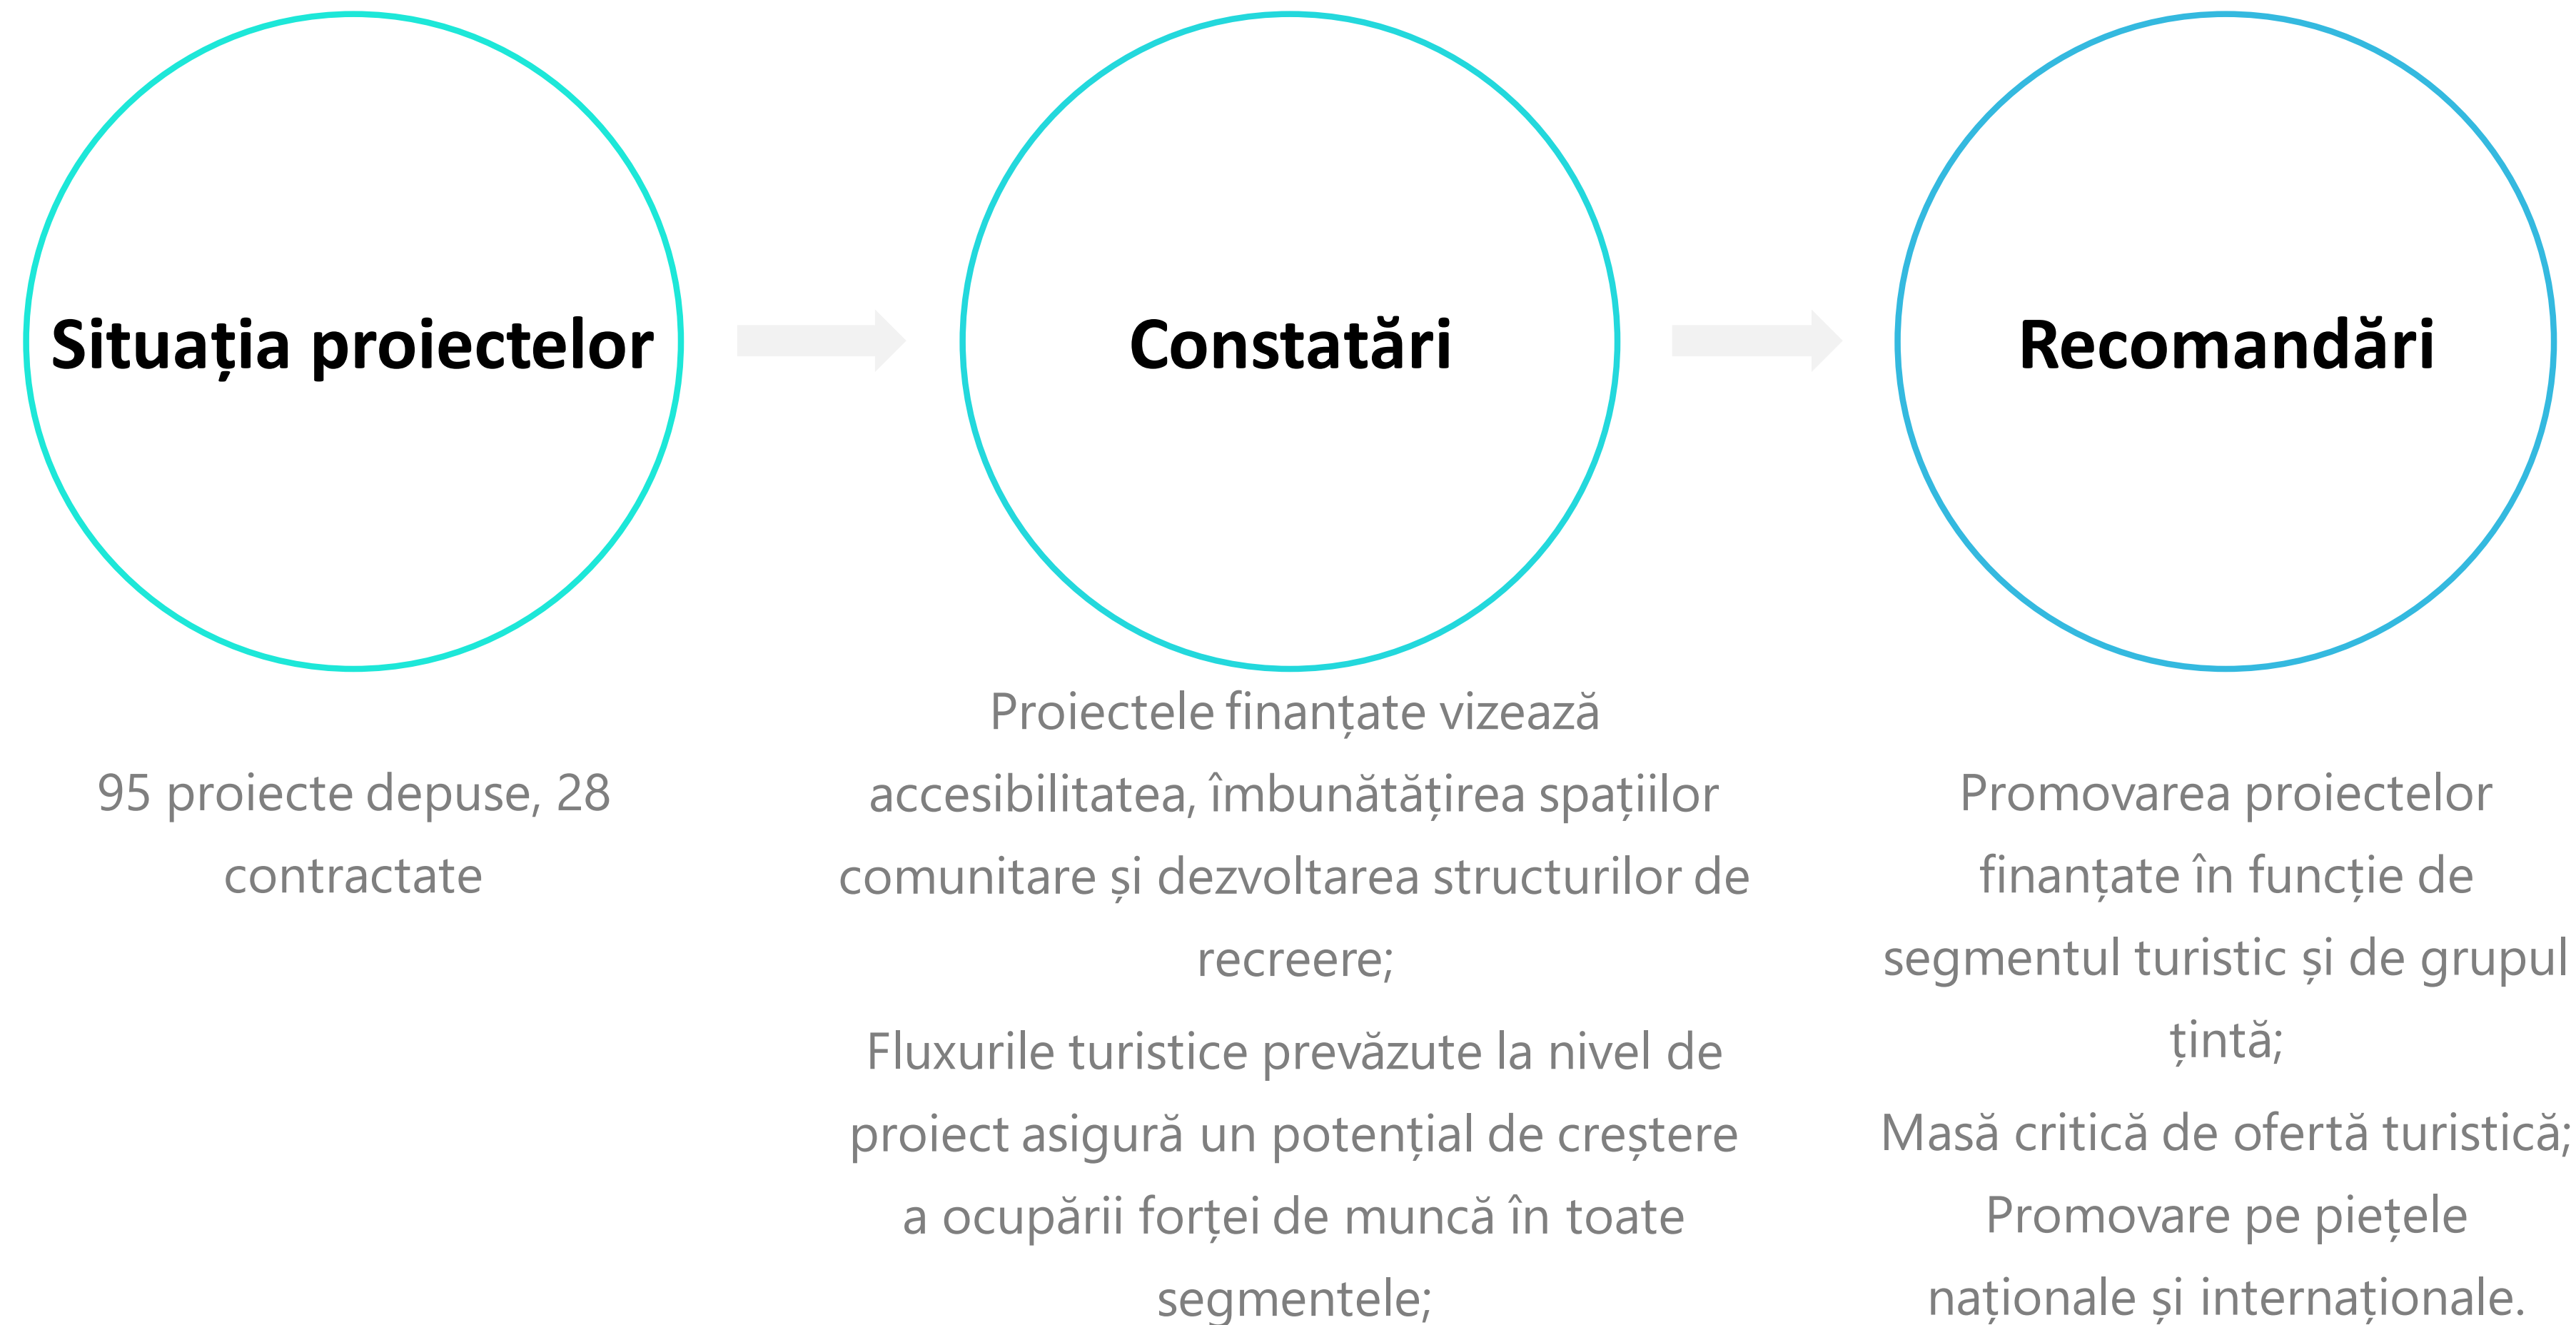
Situația proiectelor

Constatări

Recomandări

95 proiecte depuse, 28 contractate

Proiectele finanțate vizează accesibilitatea, îmbunătățirea spațiilor comunitare și dezvoltarea structurilor de recreere;

Fluxurile turistice prevăzute la nivel de proiect asigură un potențial de creștere a ocupării forței de muncă în toate segmentele;

Promovarea proiectelor finanțate în funcție de segmentul turistic și de grupul țintă;

Masă critică de ofertă turistică;

Promovare pe piețele naționale și internaționale.